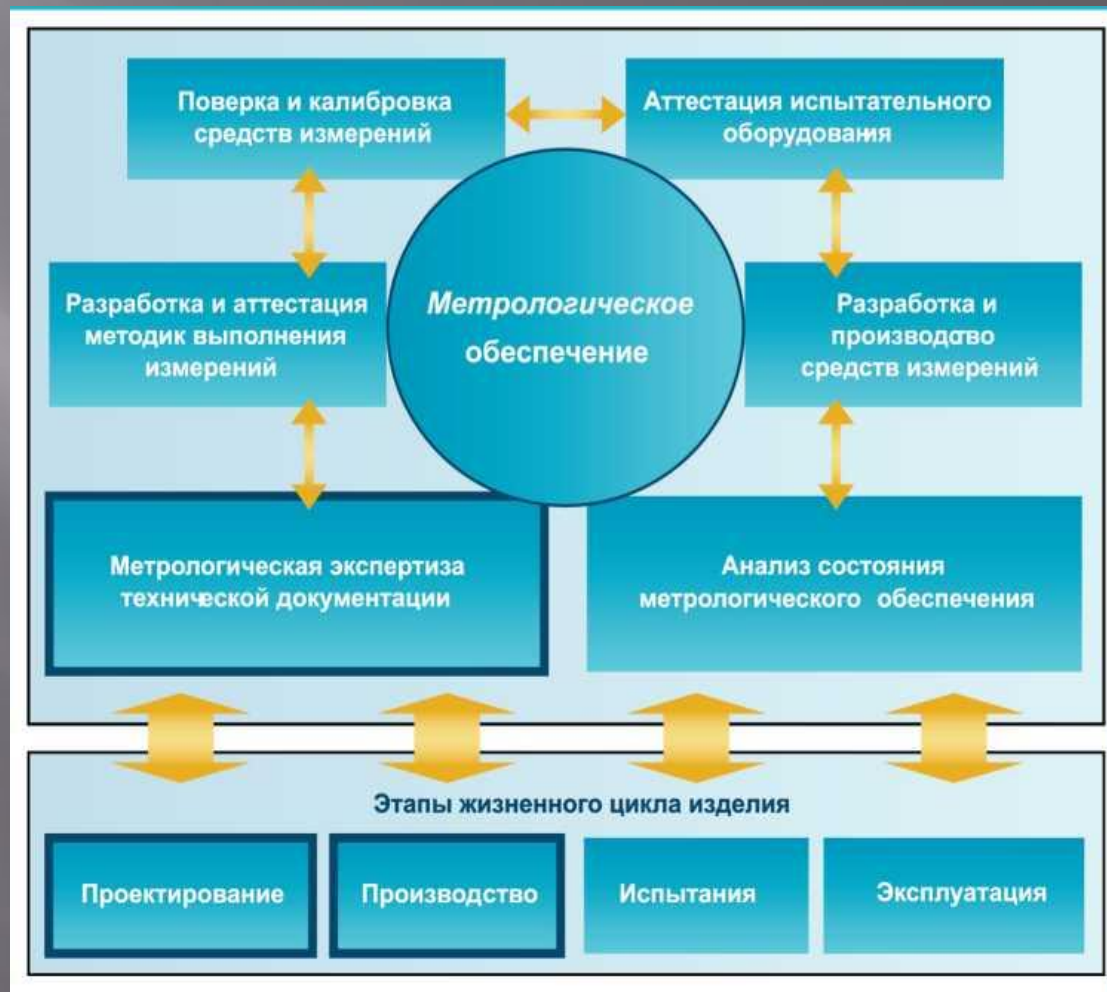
Поверка и калибровка средств измерений

Аттестация испытательного оборудования

Разработка и аттестация методик выполнения измерений

Метрологическое обеспечение

Разработка и производство средств измерений

Метрологическая экспертиза технической документации

Анализ состояния метрологического обеспечения

Этапы жизненного цикла изделия

Проектирование

Производство

Испытания

Эксплуатация